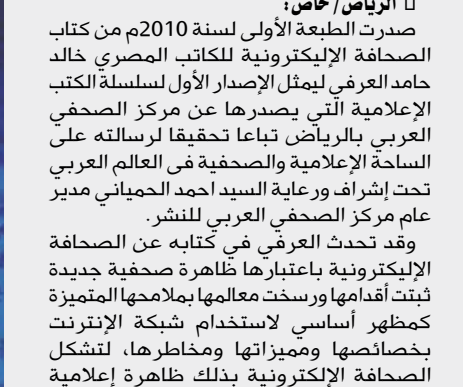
□ الرياض/خاص:

صدرت الطبعة الأولى لسنة 2010م من كتاب الصحافة الإليكترونية للكاتب المصري خالد حامد العرفي ليمثل الإصدار الأول لسلسلة الكتب الإعلامية التي يصدرها عن مركز الصحفي العربي بالرياض تباعا تحقيقا لرسالته على الساحة الإعلامية والصحفية فى العالم العربي تحت إشراف ورعاية السيد احمد الحمياني مدير عام مركز الصحفي العربي للنشر.

وقد تحدث العرفي في كتابه عن الصحافة الإليكترونية باعتبارها ظاهرة صحفية جديدة ثبتت أقدامها ورسخت معالمها بملامحها المتميزة كمظهر أساسي لاستخدام شبكة الإنترنت بخصائصها ومميزاتها ومخاطرها، لتشكل الصحافة الإلكترونية بذلك ظاهرة إعلامية